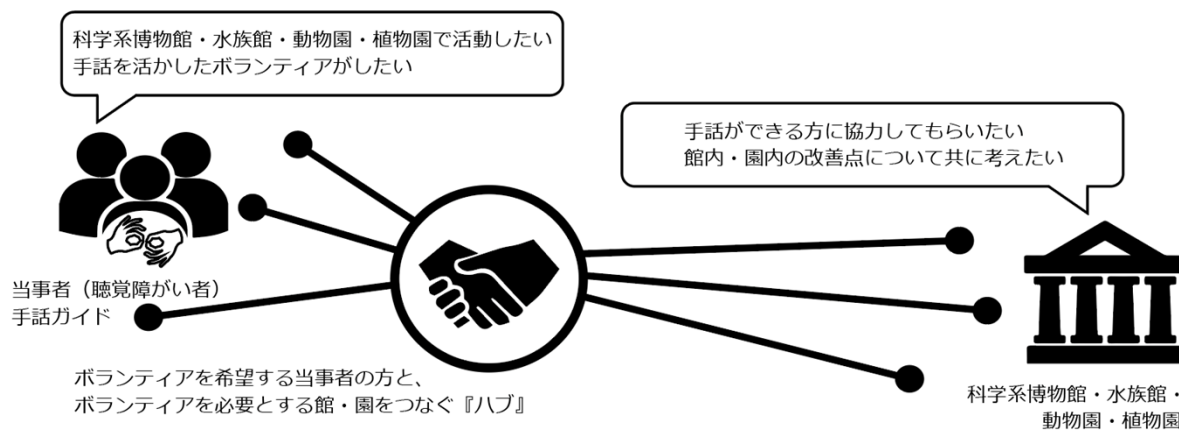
科学系博物館・水族館・動物園・植物園で活動したい
手話を活かしたボランティアがしたい

手話ができる方に協力してもらいたい
館内・園内の改善点について共に考えたい

当事者（聴覚障がい者）
手話ガイド

ボランティアを希望する当事者の方と、
ボランティアを必要とする館・園をつなぐ『ハブ』

科学系博物館・水族館・
動物園・植物園